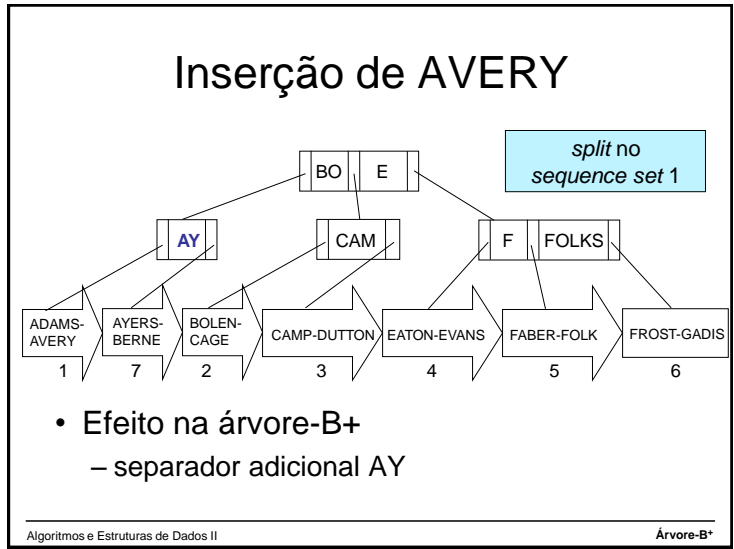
Inserção de AVERY

split no sequence set 1

BO
E

AY
CAM
F
FOLKS

ADAMS-AVERY
1

AYERS-BERNE
7

BOLEN-CAGE
2

CAMP-DUTTON
3

EATON-EVANS
4

FABER-FOLK
5

FROST-GADIS
6

• Efeito na árvore-B+
– separador adicional AY

Algoritmos e Estruturas de Dados II

Árvore-B+